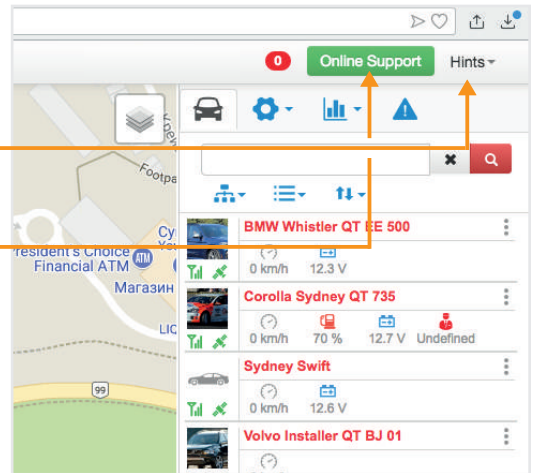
0
Online Support
Hints
Footpa
Су
resident's Choice
Financial ATM
Магазин
LIC
99
BMW Whistler QT EE 500
0 km/h
12.3 V
Corolla Sydney QT 735
0 km/h
70 %
12.7 V
Undefined
Sydney Swift
0 km/h
12.6 V
Volvo Installer QT BJ 01